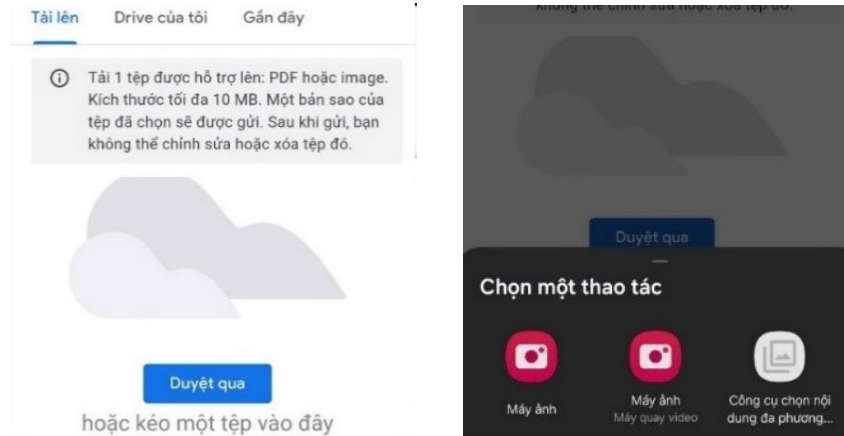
Tải lên Drive của tôi Gần đây

Tải 1 tệp được hỗ trợ lên: PDF hoặc image. Kích thước tối đa 10 MB. Một bản sao của tệp đã chọn sẽ được gửi. Sau khi gửi, bạn không thể chỉnh sửa hoặc xóa tệp đó.

Duyệt qua

hoặc kéo một tệp vào đây

không thể chỉnh sửa hoặc xóa tệp đó.

Duyệt qua

Chọn một thao tác

Máy ảnh

Máy ảnh
Máy quay video

Công cụ chọn nội dung đa phương...